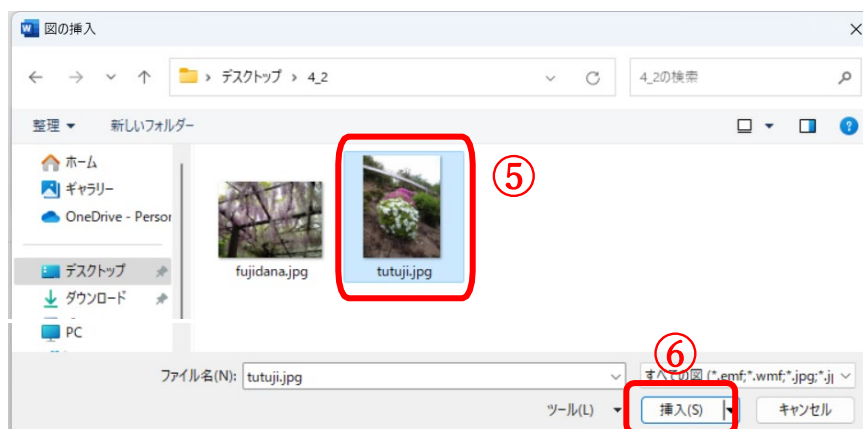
図の挿入

デスクトップ › 4_2

4_2の検索

整理 ▾ 新しいフォルダー

ホーム
ギャラリー
OneDrive - Persor
デスクトップ
ダウンロード
PC

fujidana.jpg
tutuji.jpg

⑤

⑥

ファイル名(N): tutuji.jpg

すべての図 (*.emf;*.wmf;*.jpg;*.j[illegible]

ツール(L) ▾ 挿入(S) キャンセル